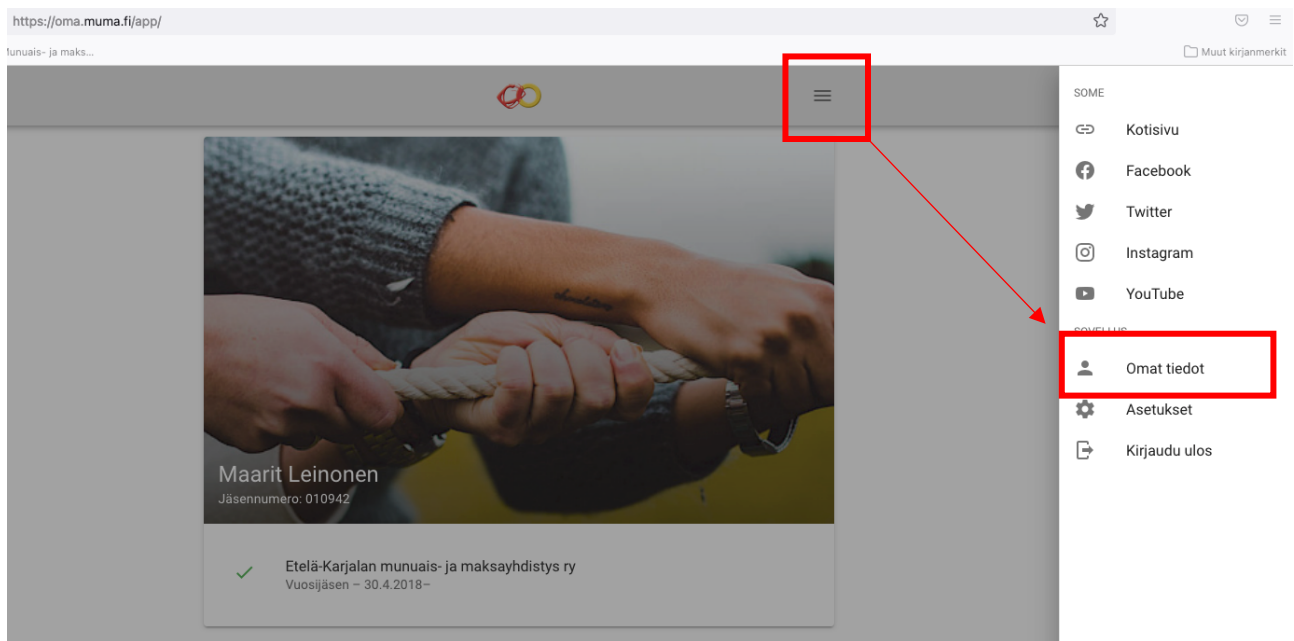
https://oma.muma.fi/app/

lunuais- ja maks...

Muut kirjanmerkit

SOME

Kotisivu

Facebook

Twitter

Instagram

YouTube

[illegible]

Omat tiedot

Asetukset

Kirjaudu ulos

Maarit Leinonen
Jäsennumero: 010942

Etelä-Karjalan munuais- ja maksayhdistys ry
Vuosijäsen – 30.4.2018–